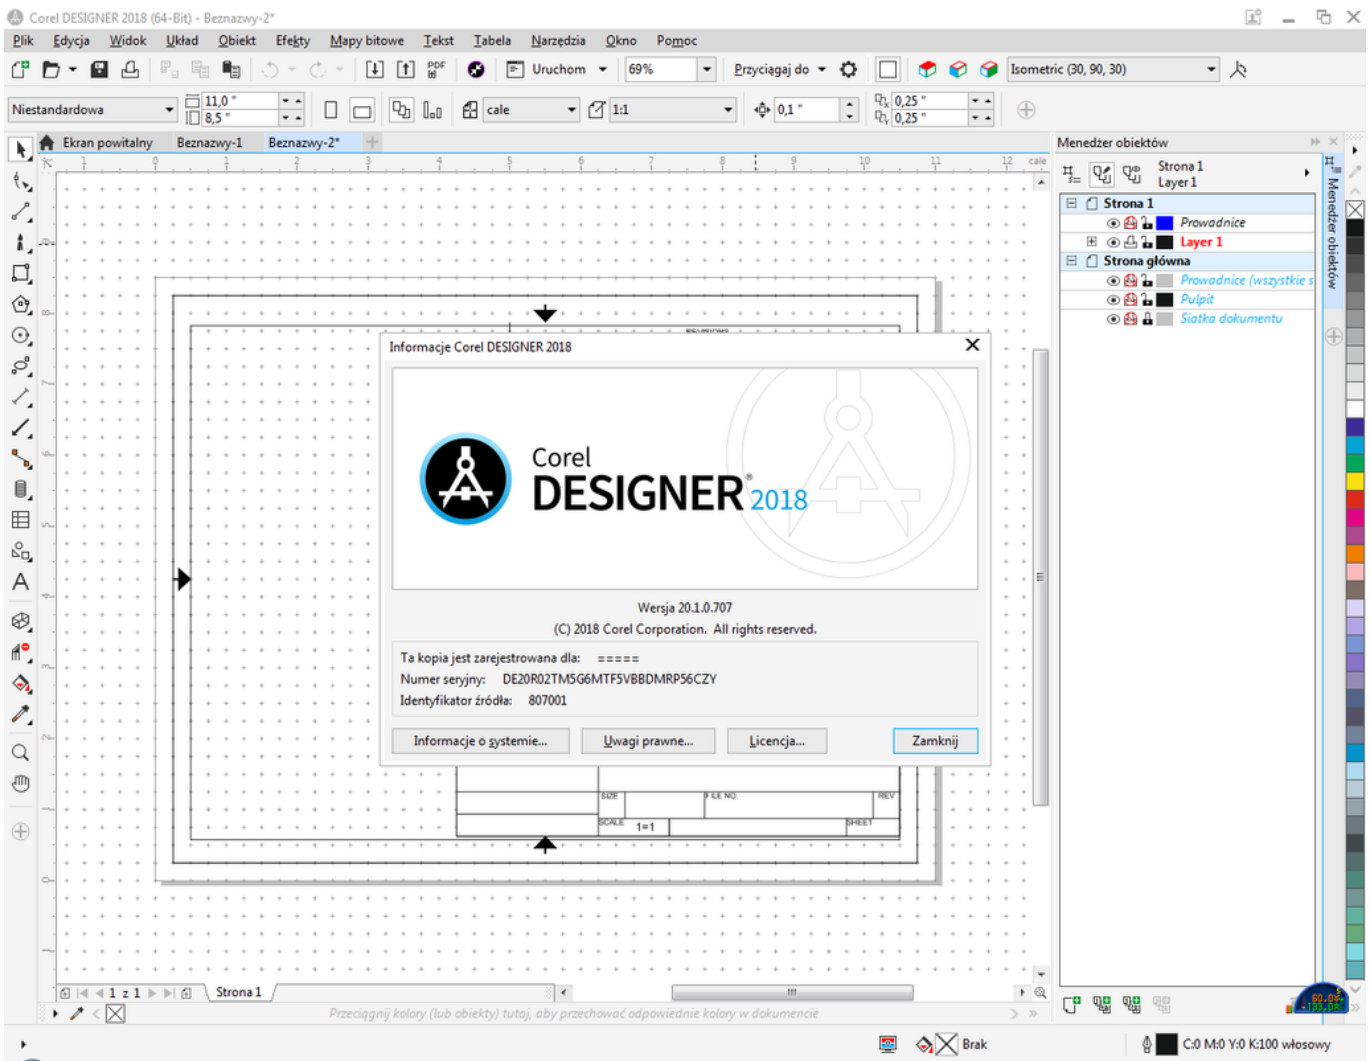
Corel DESIGNER 2018 (64-Bit) - Beznazwy-2*

Plik Edycja Widok Układ Obiekt Efekty Mapy bitowe Tekst Tabela Narzędzia Okno Pomoc

Uruchom 69% Przyciągaj do Isometric (30, 90, 30)

Niestandardowa 11,0 " 8,5 " cale 1:1 0,1 " 0,25 " 0,25 "

Ekran powitalny Beznazwy-1 Beznazwy-2*

cale

Informacje Corel DESIGNER 2018

Corel DESIGNER 2018

Wersja 20.1.0.707
(C) 2018 Corel Corporation. All rights reserved.

Ta kopia jest zarejestrowana dla: =====
Numer seryjny: DE20R02TM5G6MTF5VBBDMRP56CZY
Identyfikator źródła: 807001

Informacje o systemie... Uwagi prawne... Licencja... Zamknij

REVISIONS
SIZE FILE NO. REV
SCALE 1=1 SHEET

Menedżer obiektów

Strona 1
Layer 1

Strona 1
Prowadnice
Layer 1
Strona główna
Prowadnice (wszystkie s
Pulpit
Siatka dokumentu

Menedżer obiektów

1 z 1 Strona 1

Przeciągnij kolory (lub obiekty) tutaj, aby przechować odpowiednie kolory w dokumencie

Brak C:0 M:0 Y:0 K:100 włosowy